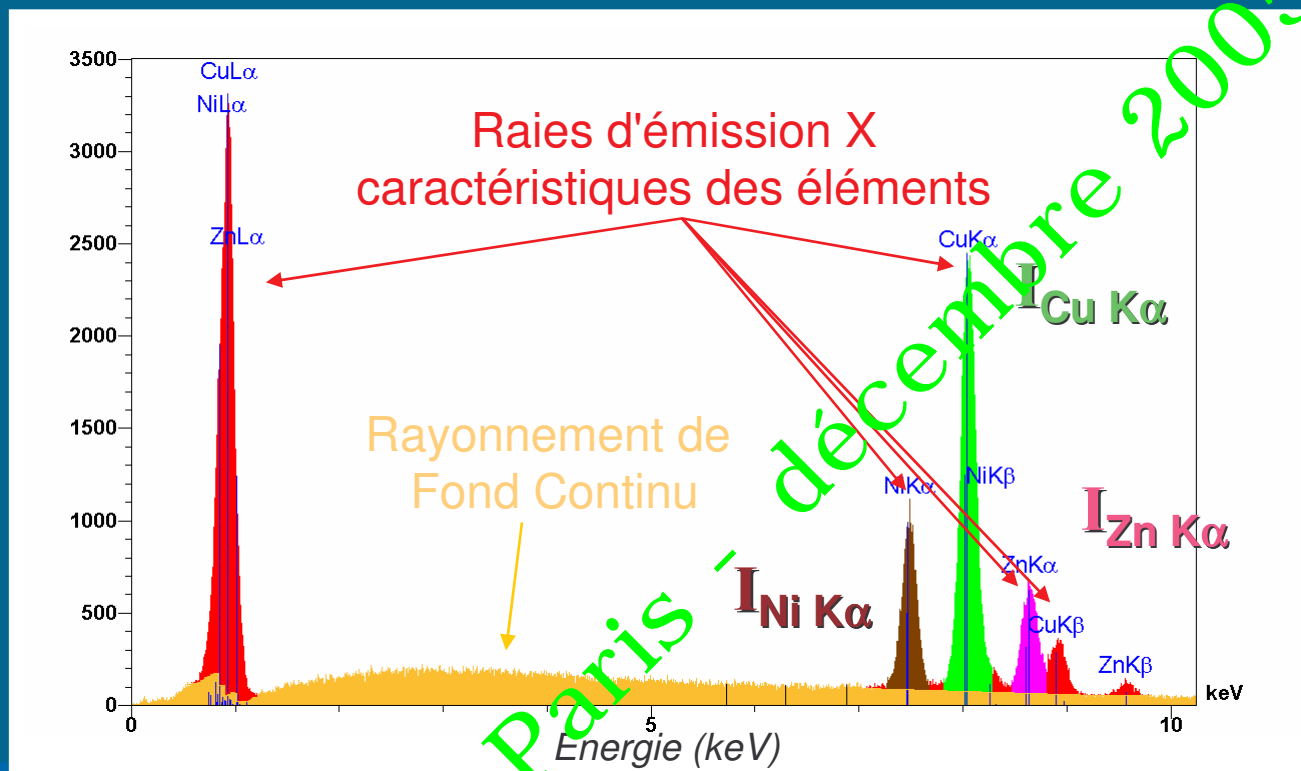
3500
3000
2500
2000
1500
1000
500
0

CuLα
NiLα
ZnLα

Raies d'émission X caractéristiques des éléments

CuKα
$I_{Cu\ K\alpha}$

Rayonnement de Fond Continu

NiKα
NiKβ
$I_{Zn\ K\alpha}$
ZnKα
$I_{Ni\ K\alpha}$
CuKβ
ZnKβ
keV

0
5
10
Energie (keV)

Paris - décembre 200